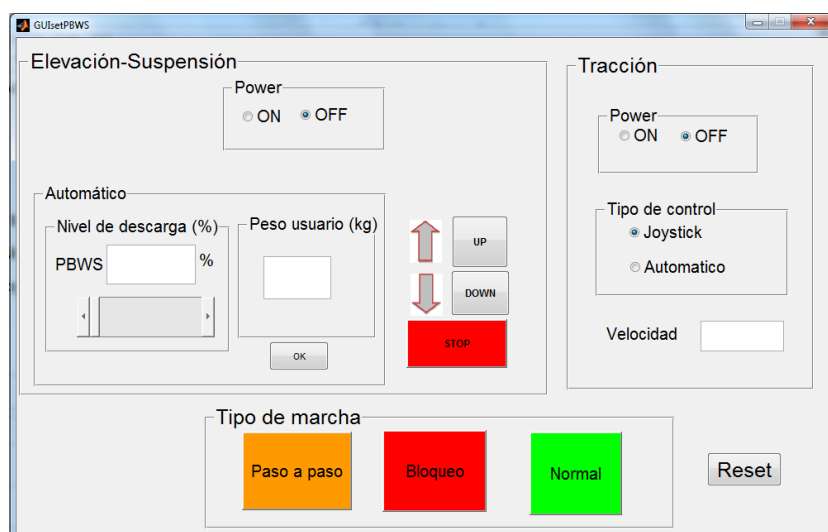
GUIsetPBWS

Elevación-Suspensión

Power
ON OFF

Automático

Nivel de descarga (%)
PBWS %

Peso usuario (kg)

OK

UP

DOWN

STOP

Tracción

Power
ON OFF

Tipo de control
Joystick
Automatico

Velocidad

Tipo de marcha

Paso a paso

Bloqueo

Normal

Reset